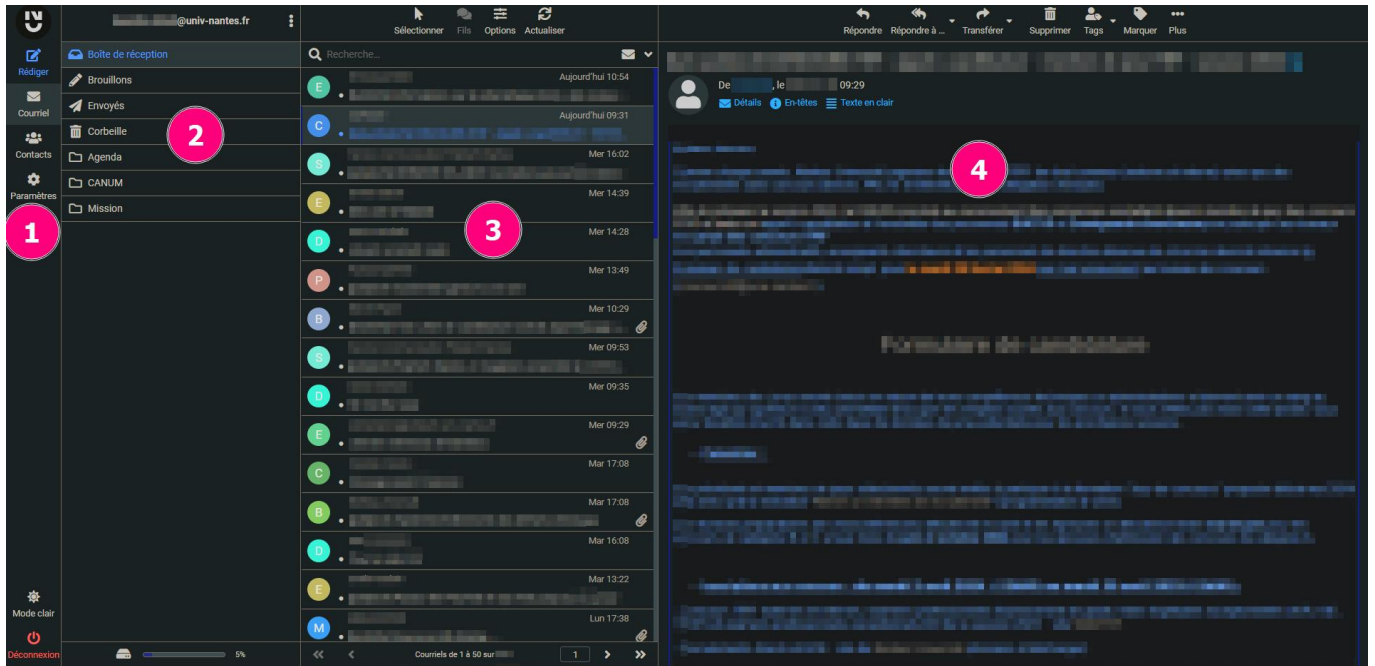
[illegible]@univ-nantes.fr

Rédiger
Courriel
Contacts
Paramètres
1
Mode clair
Déconnexion

Boîte de réception
Brouillons
Envoyés
Corbeille
2
Agenda
CANUM
Mission

5%

Sélectionner Fils Options Actualiser

Recherche...

E Aujourd'hui 10:54
C Aujourd'hui 09:31
S Mer 16:02
E Mer 14:39
D Mer 14:28
3
P Mer 13:49
B Mer 10:29
S Mer 09:53
D Mer 09:35
E Mer 09:29
C Mar 17:08
B Mar 17:08
D Mar 16:08
E Mar 13:22
M Lun 17:38

Courriels de 1 à 50 sur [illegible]
1

Répondre Répondre à ... Transférer Supprimer Tags Marquer Plus

De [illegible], le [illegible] 09:29
Détails En-têtes Texte en clair

4